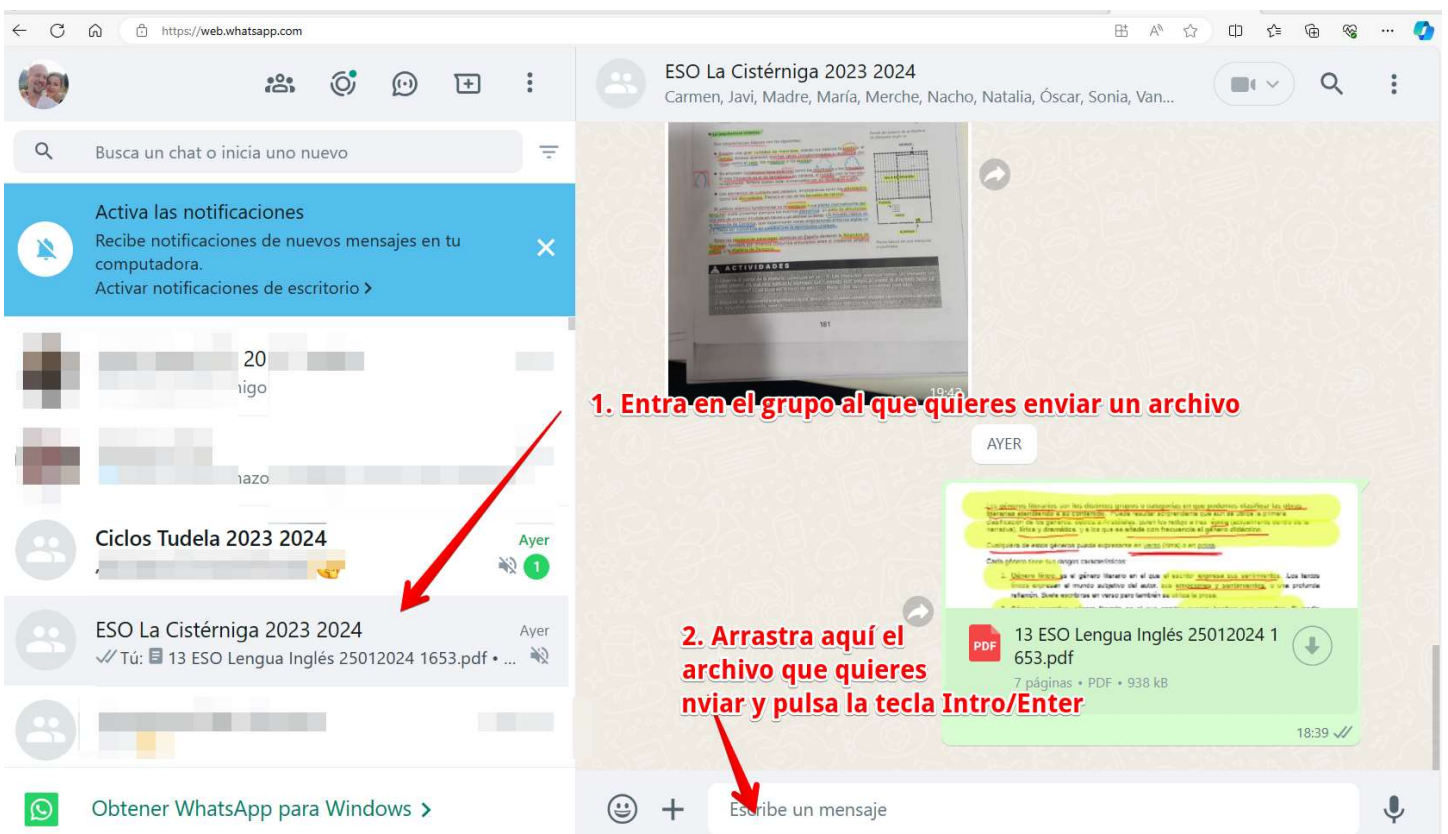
https://web.whatsapp.com

Busca un chat o inicia uno nuevo

Activa las notificaciones
Recibe notificaciones de nuevos mensajes en tu computadora.
Activar notificaciones de escritorio >

20
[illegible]igo

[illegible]nazo

Ciclos Tudela 2023 2024
Ayer
1

ESO La Cistérniga 2023 2024
Ayer
Tú: 13 ESO Lengua Inglés 25012024 1653.pdf • ...

Obtener WhatsApp para Windows >

ESO La Cistérniga 2023 2024
Carmen, Javi, Madre, María, Merche, Nacho, Natalia, Óscar, Sonia, Van...

ACTIVIDADES
181
19:42

1. Entra en el grupo al que quieres enviar un archivo

AYER

2. Arrastra aquí el archivo que quieres nviar y pulsa la tecla Intro/Enter

PDF
13 ESO Lengua Inglés 25012024 1653.pdf
7 páginas • PDF • 938 kB
18:39

Escribe un mensaje